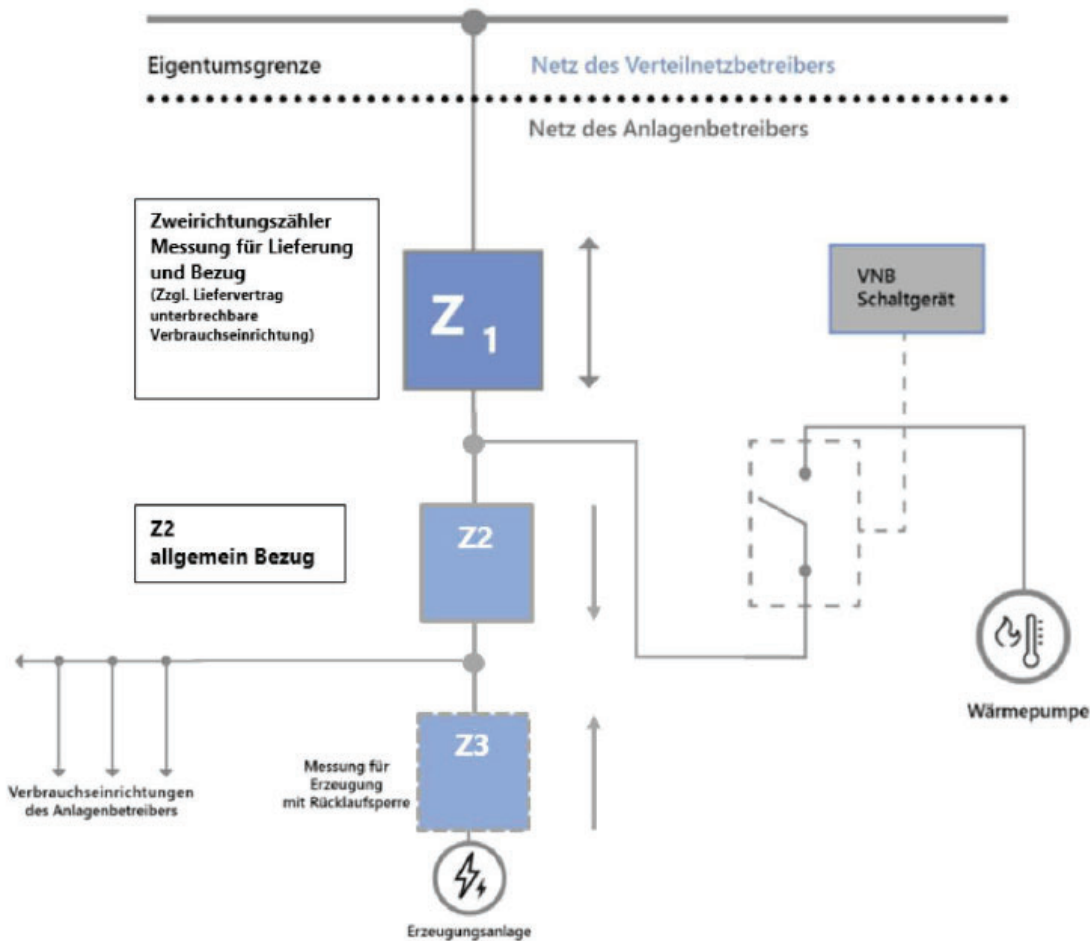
Eigentumsgrenze

Netz des Verteilnetzbetreibers

Netz des Anlagenbetreibers

Zweirichtungszähler Messung für Lieferung und Bezug
(Zzgl. Liefervertrag unterbrechbare Verbrauchseinrichtung)

$Z_1$

VNB Schaltgerät

Z2 allgemein Bezug

Z2

Wärmepumpe

Verbrauchseinrichtungen des Anlagenbetreibers

Messung für Erzeugung mit Rücklaufsperre

Z3

Erzeugungsanlage